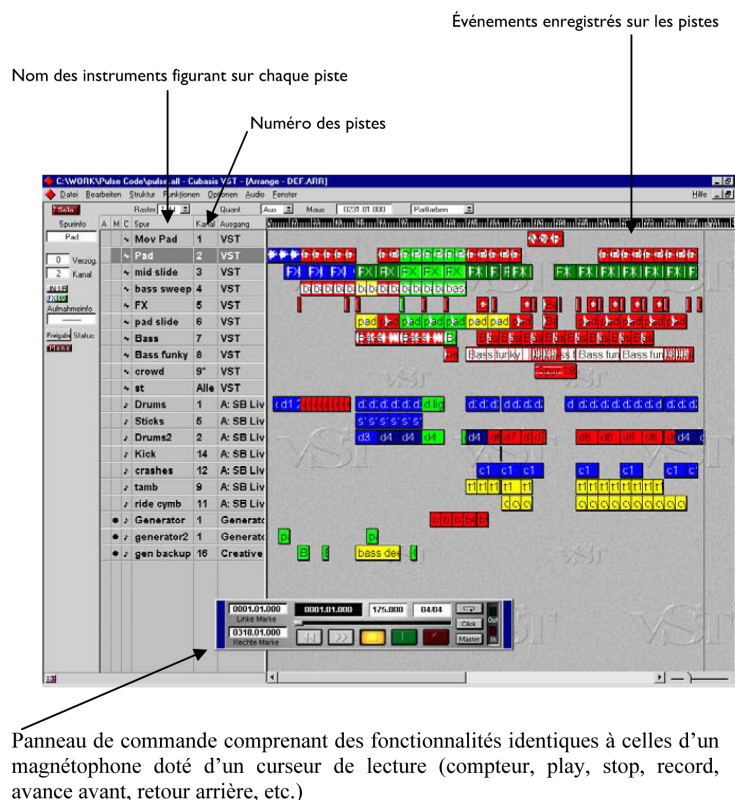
Événements enregistrés sur les pistes

Nom des instruments figurant sur chaque piste

Numéro des pistes

C:\WORK\Pulse Code\pulse.all - Cubasis VST - [Arrange - DEF.ARR]

Datei Bearbeiten Struktur Funktionen Optionen Audio Fenster

Hilfe

Raster Quant Aus Maus 0231.01.000 Partfarben

Spurinfo A M C Spur Kanal Ausgang

Pad

0 Verzög.
2 Kanal

Aufnahmeinfo

Freigabe Status

| Spur | Kanal | Ausgang |
|---|---|---|
| Mov Pad | 1 | VST |
| Pad | 2 | VST |
| mid slide | 3 | VST |
| bass sweep | 4 | VST |
| FX | 5 | VST |
| pad slide | 6 | VST |
| Bass | 7 | VST |
| Bass funky | 8 | VST |
| crowd | 9 | VST |
| st | Alle | VST |
| Drums | 1 | A: SB Liv |
| Sticks | 5 | A: SB Liv |
| Drums2 | 2 | A: SB Liv |
| Kick | 14 | A: SB Liv |
| crashes | 12 | A: SB Liv |
| tamb | 9 | A: SB Liv |
| ride cymb | 11 | A: SB Liv |
| Generator | 1 | Generato |
| generator2 | 1 | Generato |
| gen backup | 16 | Creative |

FX FX FX FX FX FX FX FX FX FX FX FX FX FX FX

bass

pad pad pad pad pad pad pad

Bass funky Bass funky Bass funky

d1 d4 d3 d4 d4 d4 d4 d7 d8 d8 d4

c1 c1 c1 c1 c1 c1

bass dev

0001.01.000 Linke Marke
0310.01.000 Rechte Marke
0001.01.000 175.000 04/04
Click Master

Panneau de commande comprenant des fonctionnalités identiques à celles d'un magnétophone doté d'un curseur de lecture (compteur, play, stop, record, avance avant, retour arrière, etc.)